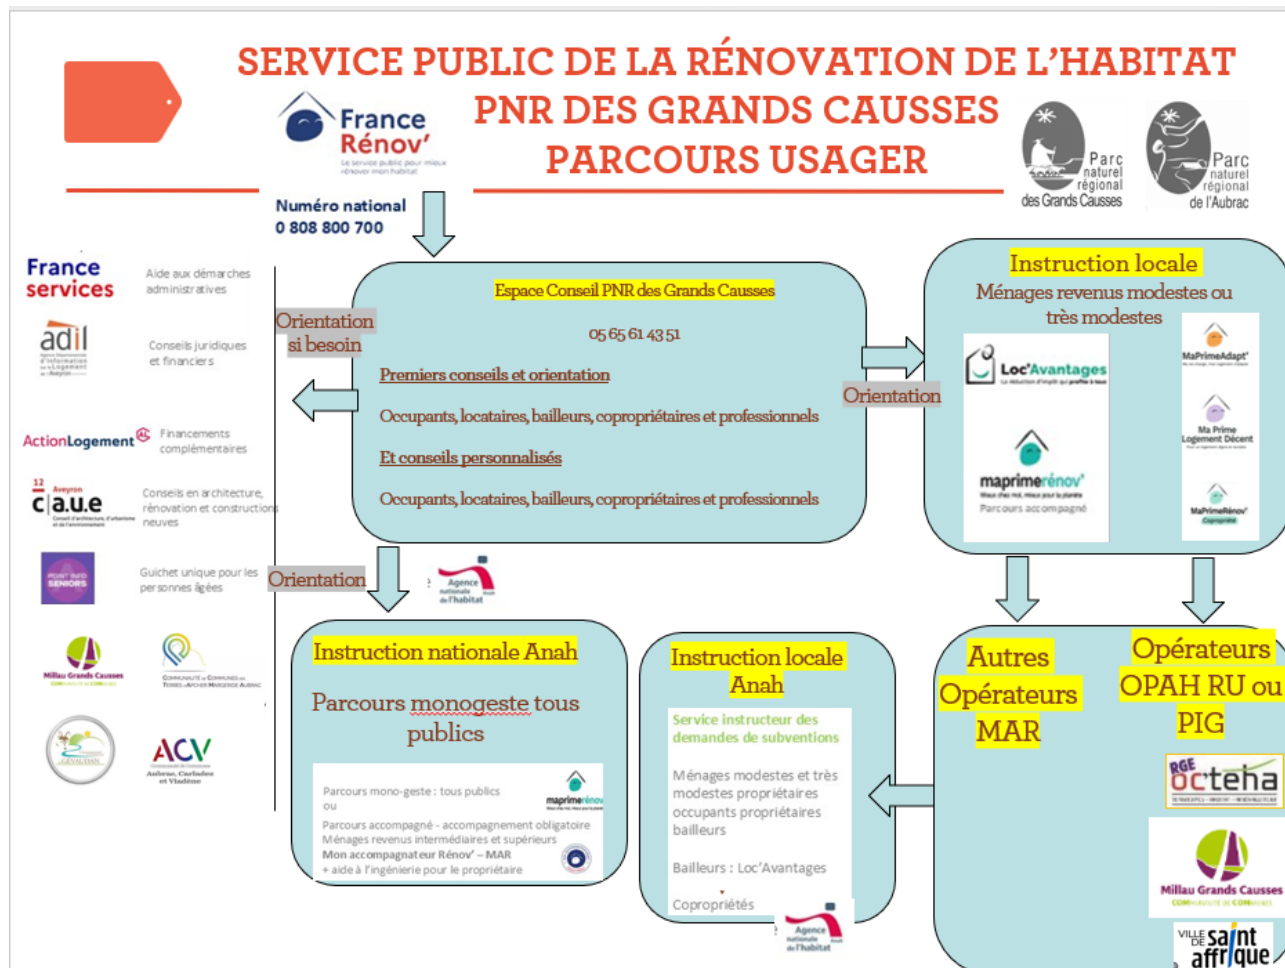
SERVICE PUBLIC DE LA RÉNOVATION DE L'HABITAT
PNR DES GRANDS CAUSSES
PARCOURS USAGER

France Rénov'
Le service public pour mieux rénover mon habitat

Parc naturel régional des Grands Causses

Parc naturel régional de l'Aubrac

Numéro national
0 808 800 700

France services — Aide aux démarches administratives

adil — Conseils juridiques et financiers

ActionLogement — Financements complémentaires

caue — Conseils en architecture, rénovation et constructions neuves

POINT INFO SENIORS — Guichet unique pour les personnes âgées

Millau Grands Causses

ACV Aubrac, Carladez et Viadène

Orientation si besoin

Espace Conseil PNR des Grands Causses

05 65 61 43 51

Premiers conseils et orientation

Occupants, locataires, bailleurs, copropriétaires et professionnels

Et conseils personnalisés

Occupants, locataires, bailleurs, copropriétaires et professionnels

Orientation

Instruction locale
Ménages revenus modestes ou très modestes

Loc'Avantages

MaPrimeAdapt'

Ma Prime Logement Décent

maprimerénov'
Parcours accompagné

MaPrimeRénov' Copropriété

Orientation

Agence nationale de l'habitat

Instruction nationale Anah

Parcours monogeste tous publics

Parcours mono-geste : tous publics
ou
Parcours accompagné - accompagnement obligatoire
Ménages revenus intermédiaires et supérieurs
Mon accompagnateur Rénov' – MAR
+ aide à l'ingénierie pour le propriétaire

maprimerénov'

Instruction locale Anah

Service instructeur des demandes de subventions

Ménages modestes et très modestes propriétaires occupants propriétaires bailleurs

Bailleurs : Loc'Avantages

Copropriétés

Agence nationale de l'habitat

Autres Opérateurs MAR

Opérateurs OPAH RU ou PIG

RGE octeha

Millau Grands Causses

VILLE DE saint affrique